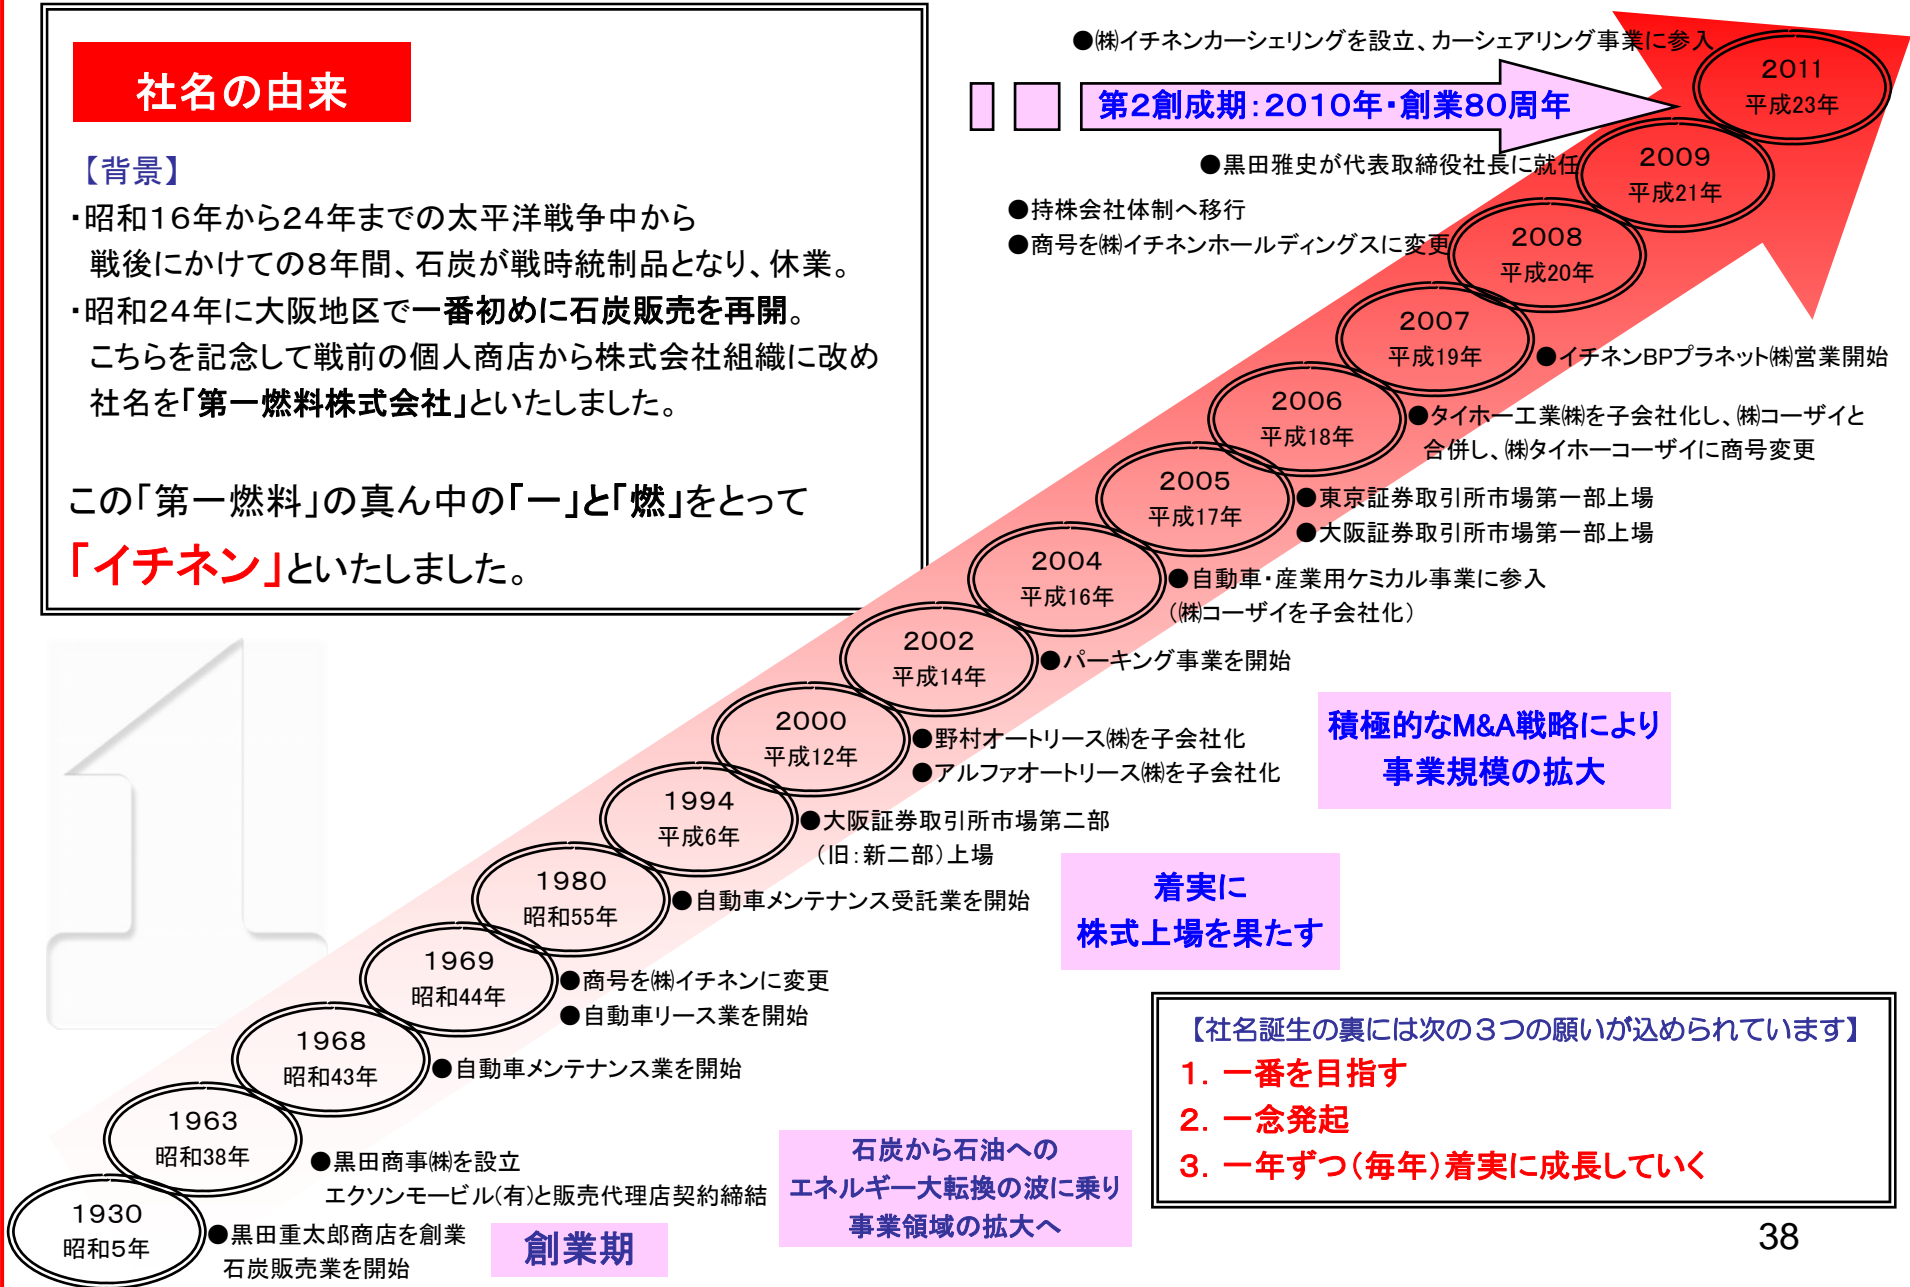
社名の由来

【背景】
・昭和16年から24年までの太平洋戦争中から戦後にかけての8年間、石炭が戦時統制品となり、休業。
・昭和24年に大阪地区で一番初めに石炭販売を再開。こちらを記念して戦前の個人商店から株式会社組織に改め社名を「第一燃料株式会社」といたしました。

この「第一燃料」の真ん中の「一」と「燃」をとって「イチネン」といたしました。

●㈱イチネンカーシェアリングを設立、カーシェアリング事業に参入

第2創成期：2010年・創業80周年

2011 平成23年

●黒田雅史が代表取締役社長に就任

2009 平成21年

●持株会社体制へ移行
●商号を㈱イチネンホールディングスに変更

2008 平成20年

2007 平成19年 ●イチネンBPプラネット㈱営業開始

2006 平成18年 ●タイホー工業㈱を子会社化し、㈱コーザイと合併し、㈱タイホーコーザイに商号変更

2005 平成17年 ●東京証券取引所市場第一部上場 ●大阪証券取引所市場第一部上場

2004 平成16年 ●自動車・産業用ケミカル事業に参入（㈱コーザイを子会社化）

2002 平成14年 ●パーキング事業を開始

積極的なM&A戦略により事業規模の拡大

2000 平成12年 ●野村オートリース㈱を子会社化 ●アルファオートリース㈱を子会社化

1994 平成6年 ●大阪証券取引所市場第二部（旧：新二部）上場

着実に株式上場を果たす

1980 昭和55年 ●自動車メンテナンス受託業を開始

1969 昭和44年 ●商号を㈱イチネンに変更 ●自動車リース業を開始

1968 昭和43年 ●自動車メンテナンス業を開始

1963 昭和38年 ●黒田商事㈱を設立 エクソンモービル(有)と販売代理店契約締結

1930 昭和5年 ●黒田重太郎商店を創業 石炭販売業を開始

創業期

石炭から石油へのエネルギー大転換の波に乗り事業領域の拡大へ

【社名誕生の裏には次の３つの願いが込められています】
1. 一番を目指す
2. 一念発起
3. 一年ずつ（毎年）着実に成長していく

38